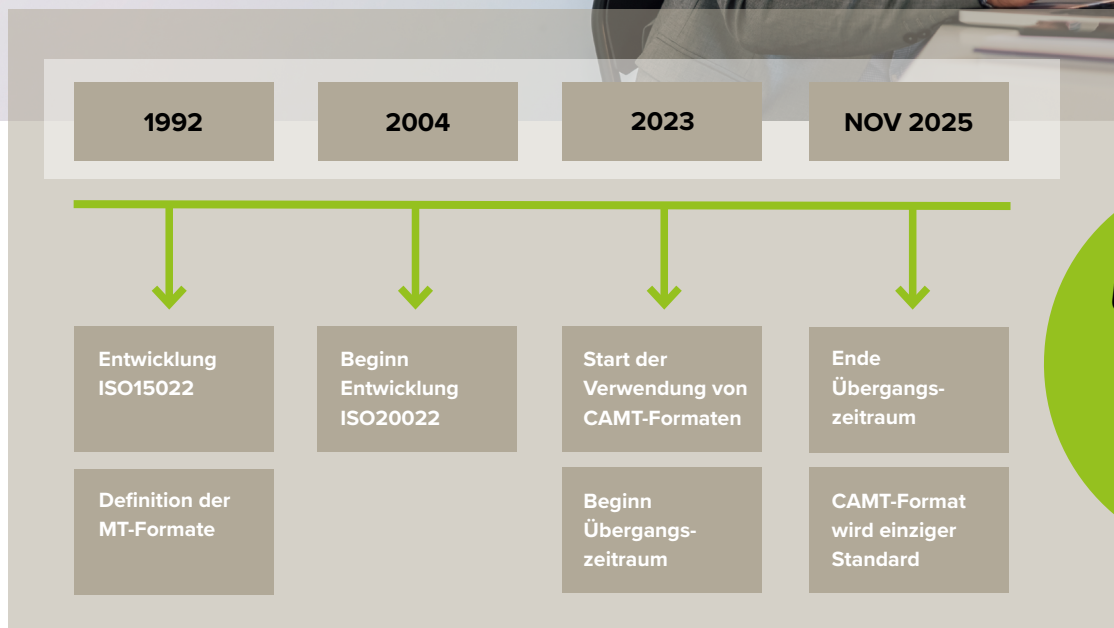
1992

2004

2023

NOV 2025

Entwicklung ISO15022

Definition der MT-Formate

Beginn Entwicklung ISO20022

Start der Verwendung von CAMT-Formaten

Beginn Übergangszeitraum

Ende Übergangszeitraum

CAMT-Format wird einziger Standard